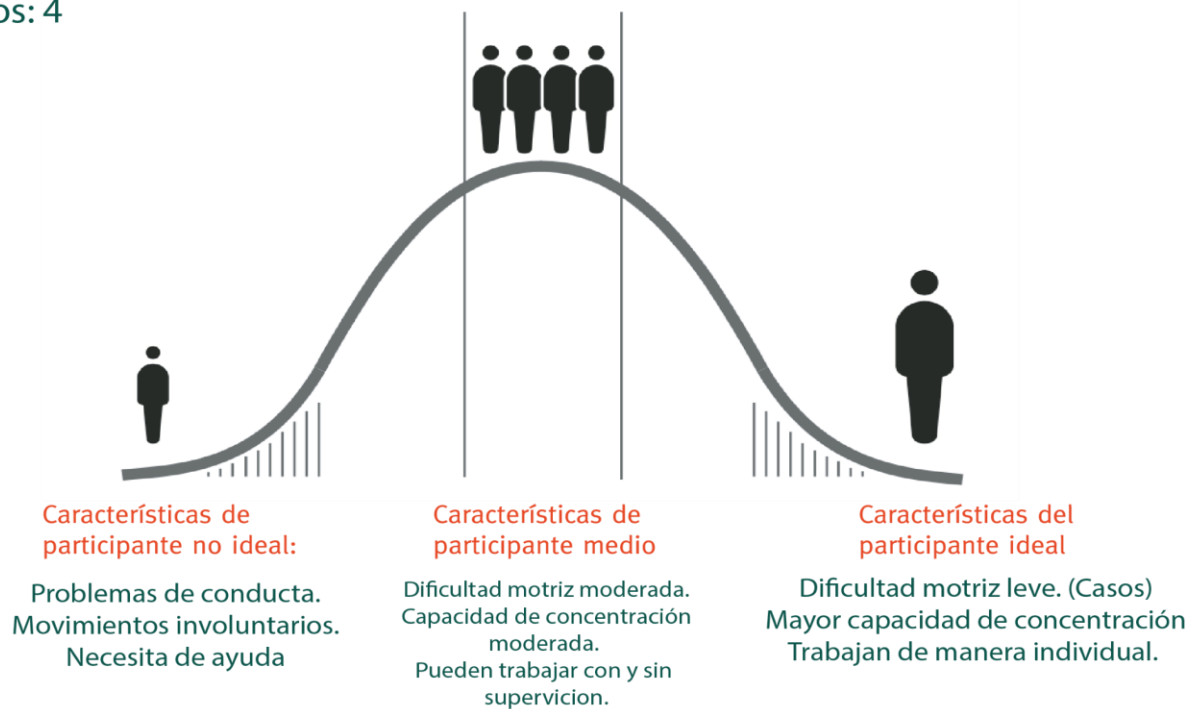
os: 4

Características de participante no ideal:

Problemas de conducta.
Movimientos involuntarios.
Necesita de ayuda

Características de participante medio

Dificultad motriz moderada.
Capacidad de concentración moderada.
Pueden trabajar con y sin supervicion.

Características del participante ideal

Dificultad motriz leve. (Casos)
Mayor capacidad de concentración
Trabajan de manera individual.